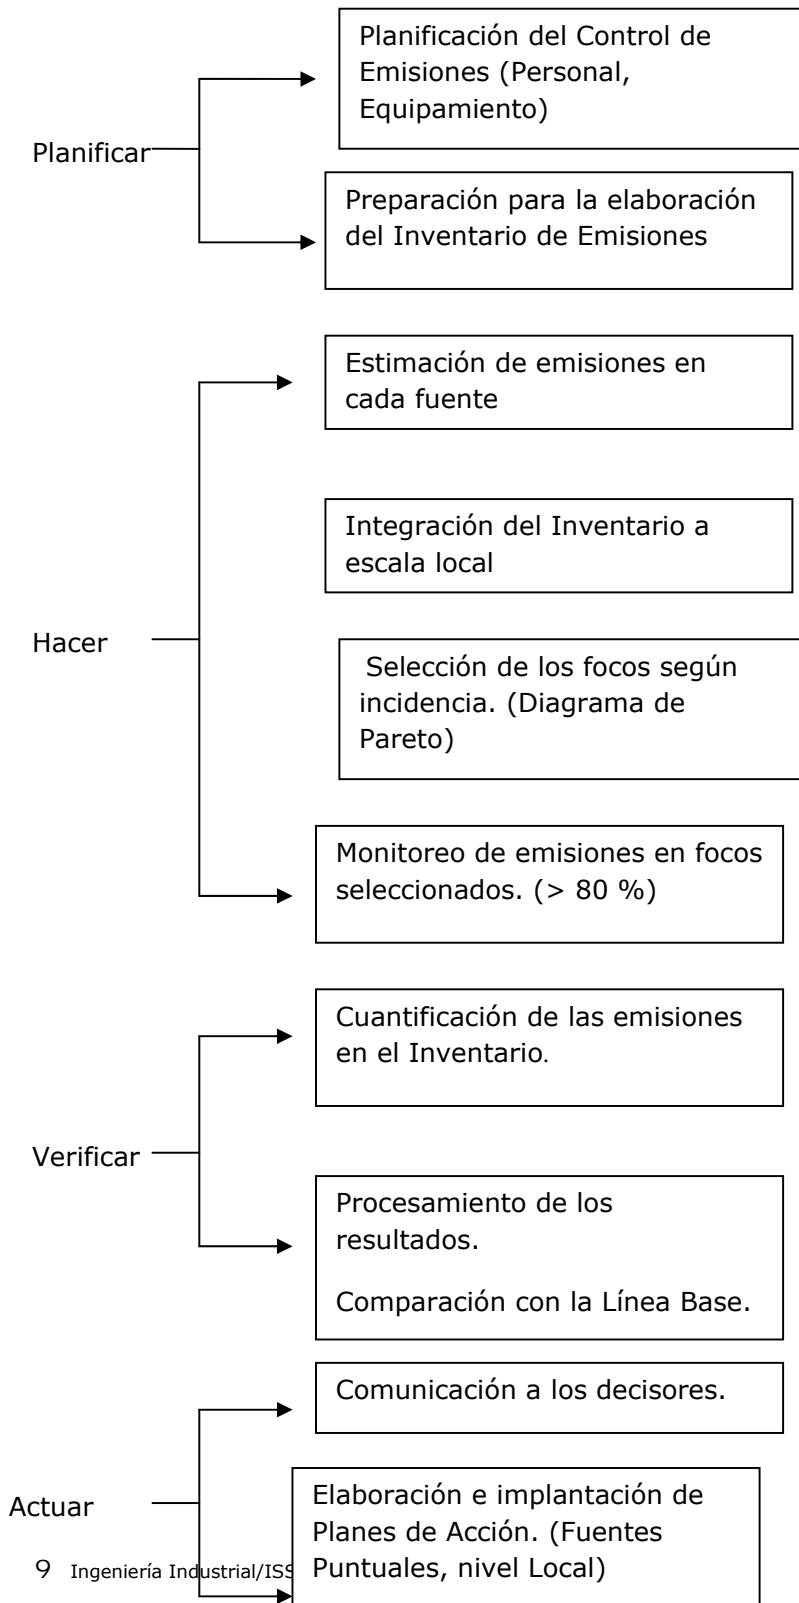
Planificar

Planificación del Control de Emisiones (Personal, Equipamiento)

Preparación para la elaboración del Inventario de Emisiones

Hacer

Estimación de emisiones en cada fuente

Integración del Inventario a escala local

Selección de los focos según incidencia. (Diagrama de Pareto)

Monitoreo de emisiones en focos seleccionados. (> 80 %)

Verificar

Cuantificación de las emisiones en el Inventario.

Procesamiento de los resultados.

Comparación con la Línea Base.

Actuar

Comunicación a los decisores.

Elaboración e implantación de Planes de Acción. (Fuentes Puntuales, nivel Local)

9 Ingeniería Industrial/ISS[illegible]